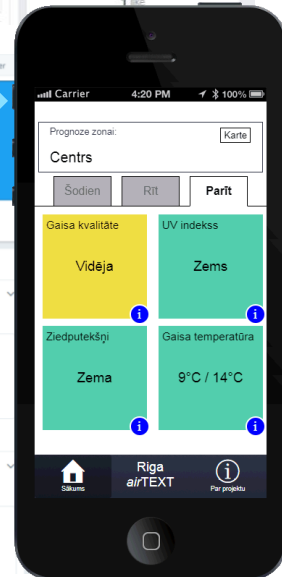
Carrier 4:20 PM 100%

Prognoze zonai:
Karte
Centrs

Šodien
Rīt
Parīt

Gaisa kvalitāte
Vidēja
i

UV indekss
Zems
i

Ziedputekšņi
Zema
i

Gaisa temperatūra
9°C / 14°C
i

Sākums
Riga airTEXT
Par projektu